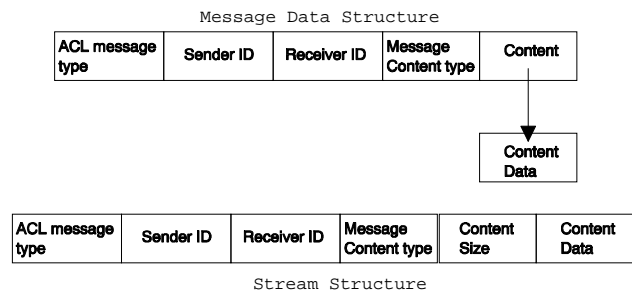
Message Data Structure

| ACL message type | Sender ID | Receiver ID | Message Content type | Content |
|---|---|---|---|---|

Content Data

| ACL message type | Sender ID | Receiver ID | Message Content type | Content Size | Content Data |
|---|---|---|---|---|---|

Stream Structure